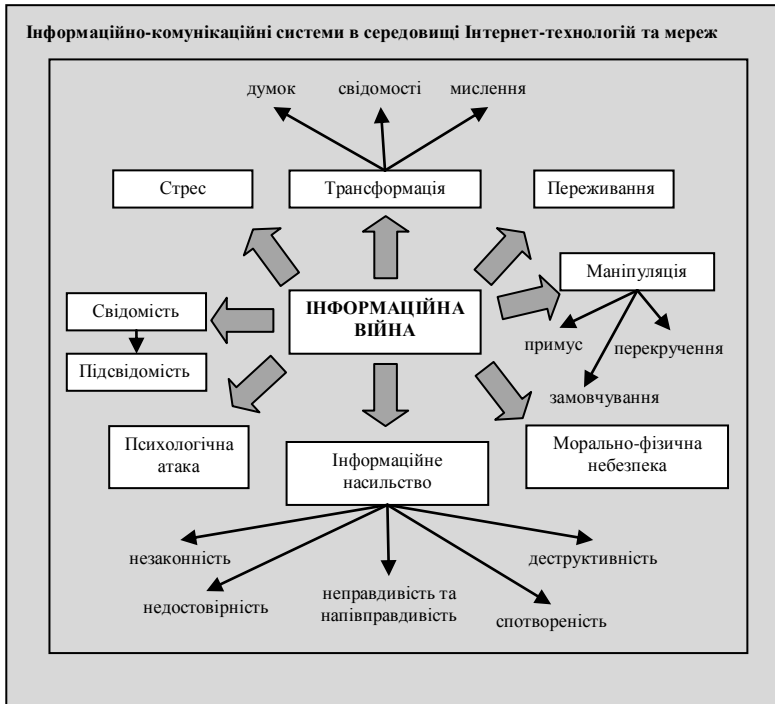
Інформаційно-комунікаційні системи в середовищі Інтернет-технологій та мереж

думок
свідомості
мислення

Стрес
Трансформація
Переживання

Маніпуляція

Свідомість
ІНФОРМАЦІЙНА ВІЙНА

примус
перекручення
Підсвідомість
замовчування

Психологічна атака
Інформаційне насильство
Морально-фізична небезпека

незаконність
деструктивність
недостовірність
неправдивість та напівправдивість
спотвореність